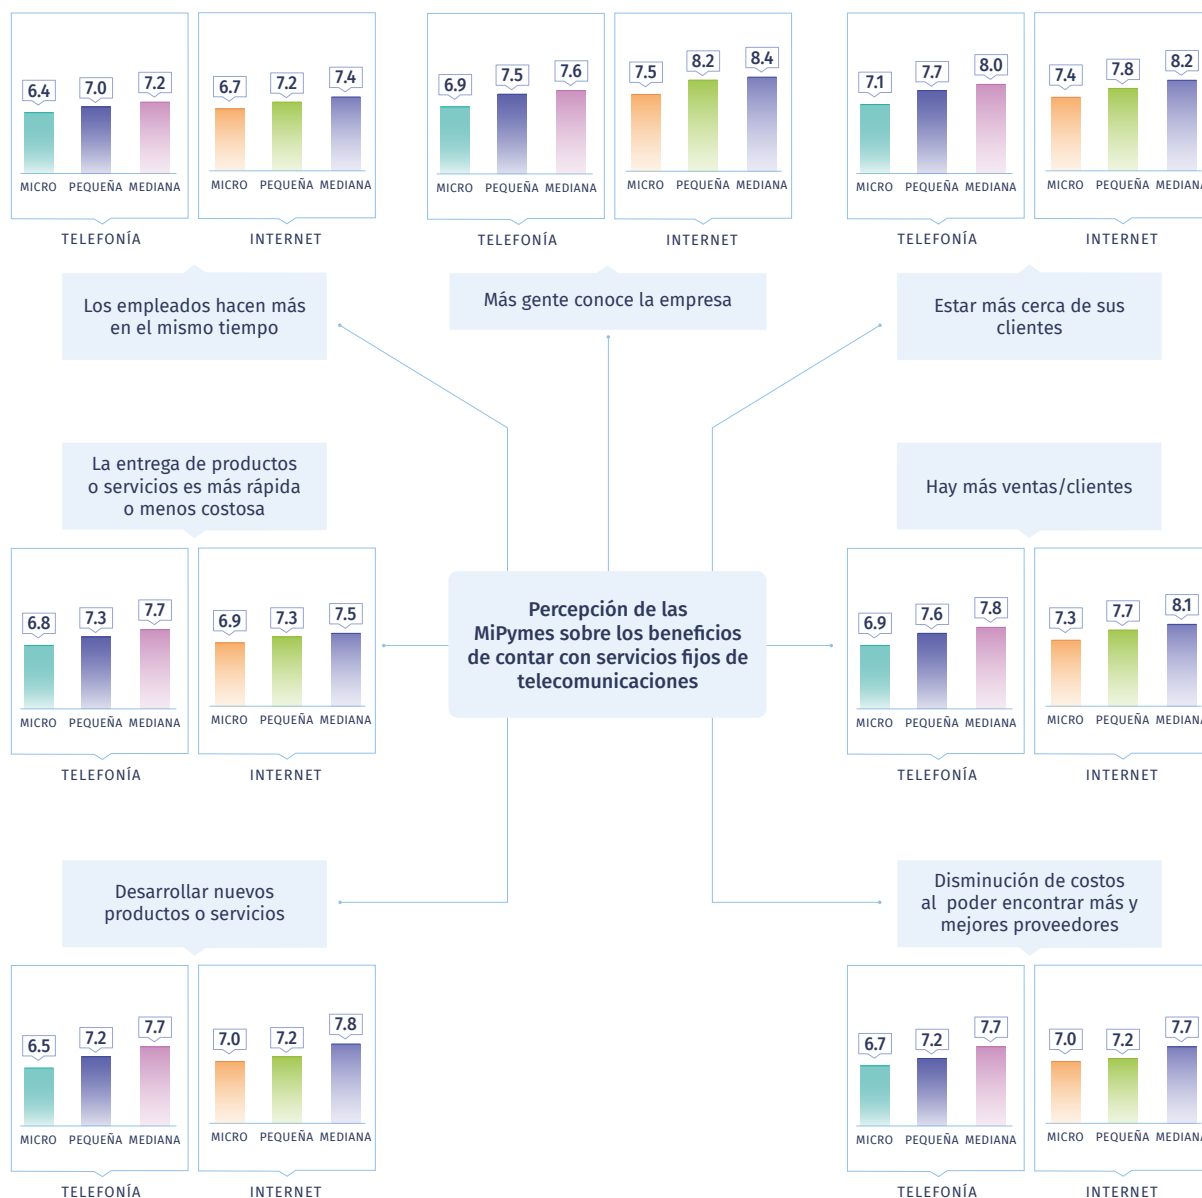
6.4
7.0
7.2
MICRO PEQUEÑA MEDIANA
TELEFONÍA

6.7
7.2
7.4
MICRO PEQUEÑA MEDIANA
INTERNET

6.9
7.5
7.6
MICRO PEQUEÑA MEDIANA
TELEFONÍA

7.5
8.2
8.4
MICRO PEQUEÑA MEDIANA
INTERNET

7.1
7.7
8.0
MICRO PEQUEÑA MEDIANA
TELEFONÍA

7.4
7.8
8.2
MICRO PEQUEÑA MEDIANA
INTERNET

Los empleados hacen más en el mismo tiempo

Más gente conoce la empresa

Estar más cerca de sus clientes

La entrega de productos o servicios es más rápida o menos costosa

Hay más ventas/clientes

6.8
7.3
7.7
MICRO PEQUEÑA MEDIANA
TELEFONÍA

6.9
7.3
7.5
MICRO PEQUEÑA MEDIANA
INTERNET

Percepción de las MiPymes sobre los beneficios de contar con servicios fijos de telecomunicaciones

6.9
7.6
7.8
MICRO PEQUEÑA MEDIANA
TELEFONÍA

7.3
7.7
8.1
MICRO PEQUEÑA MEDIANA
INTERNET

Desarrollar nuevos productos o servicios

Disminución de costos al poder encontrar más y mejores proveedores

6.5
7.2
7.7
MICRO PEQUEÑA MEDIANA
TELEFONÍA

7.0
7.2
7.8
MICRO PEQUEÑA MEDIANA
INTERNET

6.7
7.2
7.7
MICRO PEQUEÑA MEDIANA
TELEFONÍA

7.0
7.2
7.7
MICRO PEQUEÑA MEDIANA
INTERNET